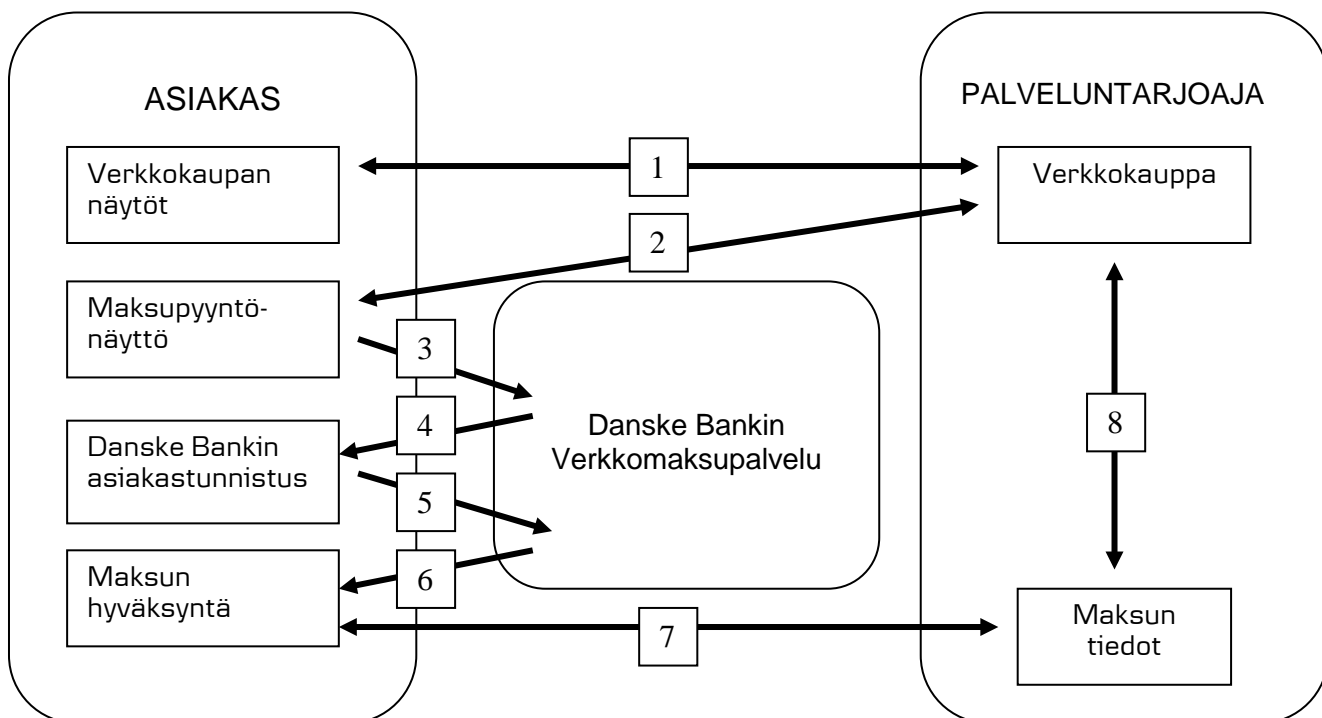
ASIAKAS

Verkkokaupan näytöt

Maksupyyntönäyttö

Danske Bankin asiakastunnistus

Maksun hyväksyntä

PALVELUNTARJOAJA

Verkkokauppa

Maksun tiedot

Danske Bankin Verkkomaksupalvelu

1

2

3

4

5

6

7

8